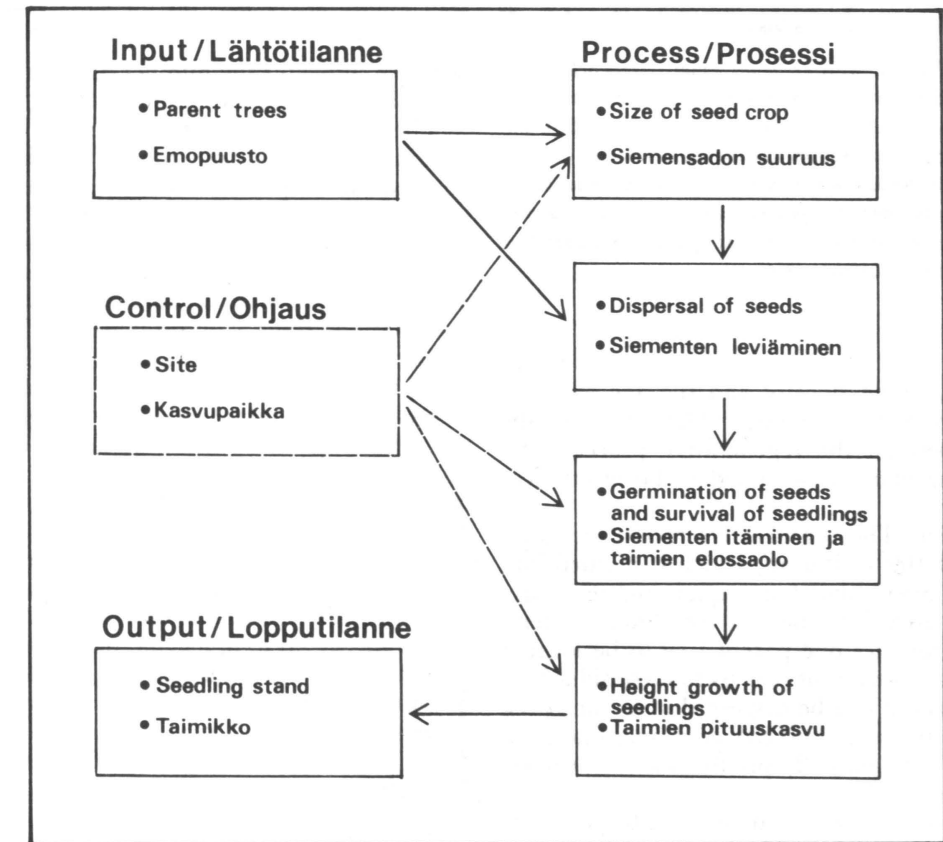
Input / Lähtötilanne

• Parent trees

• Emopuusto

Process/Prosessi

• Size of seed crop

• Siemensadon suuruus

Control / Ohjaus

• Site

• Kasvupaikka

• Dispersal of seeds

• Siementen leviäminen

• Germination of seeds and survival of seedlings

• Siementen itäminen ja taimien elossaolo

Output/Lopputilanne

• Seedling stand

• Taimikko

• Height growth of seedlings

• Taimien pituuskasvu